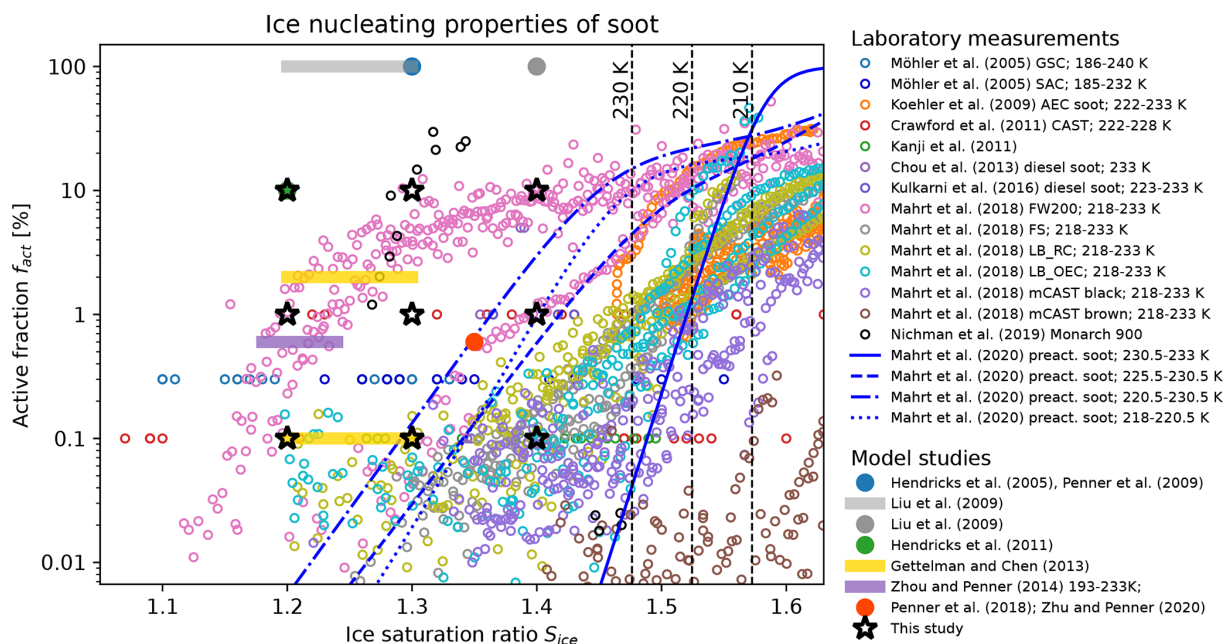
Ice nucleating properties of soot

100
10
1
0.1
0.01

Active fraction $f_{act}$ [%]

1.1
1.2
1.3
1.4
1.5
1.6

Ice saturation ratio $S_{ice}$

230 K
220 K
210 K

Laboratory measurements
Möhler et al. (2005) GSC; 186-240 K
Möhler et al. (2005) SAC; 185-232 K
Koehler et al. (2009) AEC soot; 222-233 K
Crawford et al. (2011) CAST; 222-228 K
Kanji et al. (2011)
Chou et al. (2013) diesel soot; 233 K
Kulkarni et al. (2016) diesel soot; 223-233 K
Mahrt et al. (2018) FW200; 218-233 K
Mahrt et al. (2018) FS; 218-233 K
Mahrt et al. (2018) LB_RC; 218-233 K
Mahrt et al. (2018) LB_OEC; 218-233 K
Mahrt et al. (2018) mCAST black; 218-233 K
Mahrt et al. (2018) mCAST brown; 218-233 K
Nichman et al. (2019) Monarch 900
Mahrt et al. (2020) preact. soot; 230.5-233 K
Mahrt et al. (2020) preact. soot; 225.5-230.5 K
Mahrt et al. (2020) preact. soot; 220.5-230.5 K
Mahrt et al. (2020) preact. soot; 218-220.5 K

Model studies
Hendricks et al. (2005), Penner et al. (2009)
Liu et al. (2009)
Liu et al. (2009)
Hendricks et al. (2011)
Gettelman and Chen (2013)
Zhou and Penner (2014) 193-233K;
Penner et al. (2018); Zhu and Penner (2020)
This study